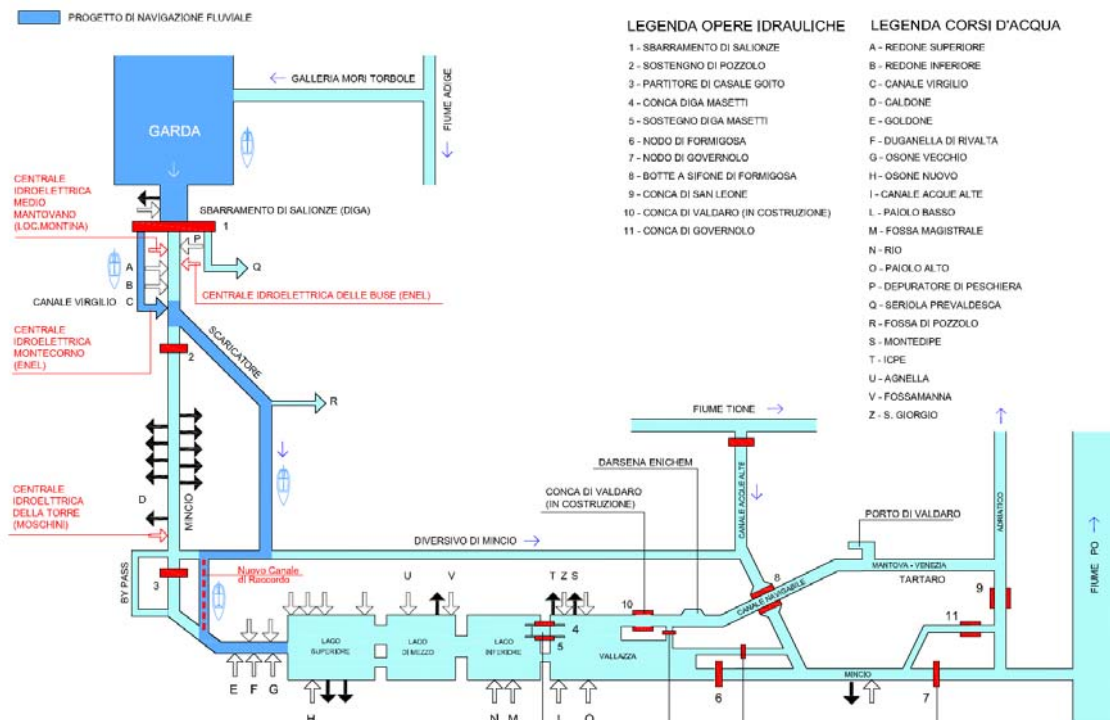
PROGETTO DI NAVIGAZIONE FLUVIALE

LEGENDA OPERE IDRAULICHE
1 - SBARRAMENTO DI SALIONZE
2 - SOSTEGNO DI POZZOLO
3 - PARTITORE DI CASALE GOITO
4 - CONCA DIGA MASETTI
5 - SOSTEGNO DIGA MASETTI
6 - NODO DI FORMIGOSA
7 - NODO DI GOVERNOLO
8 - BOTTE A SIFONE DI FORMIGOSA
9 - CONCA DI SAN LEONE
10 - CONCA DI VALDARO (IN COSTRUZIONE)
11 - CONCA DI GOVERNOLO

LEGENDA CORSI D'ACQUA
A - REDONE SUPERIORE
B - REDONE INFERIORE
C - CANALE VIRGILIO
D - CALDONE
E - GOLDONE
F - DUGANELLA DI RIVALTA
G - OSONE VECCHIO
H - OSONE NUOVO
I - CANALE ACQUE ALTE
L - PAIOLO BASSO
M - FOSSA MAGISTRALE
N - RIO
O - PAIOLO ALTO
P - DEPURATORE DI PESCHIERA
Q - SERIOLA PREVALDESCA
R - FOSSA DI POZZOLO
S - MONTEDIPE
T - ICPE
U - AGNELLA
V - FOSSAMANNA
Z - S. GIORGIO

GALLERIA MORI TORBOLE
FIUME ADIGE
GARDA
CENTRALE IDROELETTRICA MEDIO MANTOVANO (LOC.MONTINA)
SBARRAMENTO DI SALIONZE (DIGA)
1
P
Q
A
B
CANALE VIRGILIO C
CENTRALE IDROELETTRICA DELLE BUSE (ENEL)
CENTRALE IDROELETTRICA MONTECORNO (ENEL)
2
SCARICATORE
R
D
MINCIO
CENTRALE IDROELETTRICA DELLA TORRE (MOSCHINI)
FIUME TIONE
DARSENA ENICHEM
CONCA DI VALDARO (IN COSTRUZIONE)
CANALE ACQUE ALTE
PORTO DI VALDARO
ADRIATICO
FIUME PO
DIVERSIVO DI MINCIO
MANTOVA - VENEZIA
TARTARO
BY PASS
3
Nuovo Canale di Raccordo
U V
T Z S
10
8
CANALE NAVIGABILE
9
11
4
5
LAGO SUPERIORE
LAGO DI MEZZO
LAGO INFERIORE
VALLAZZA
6
MINCIO
7
E F G
H
N M
I
O